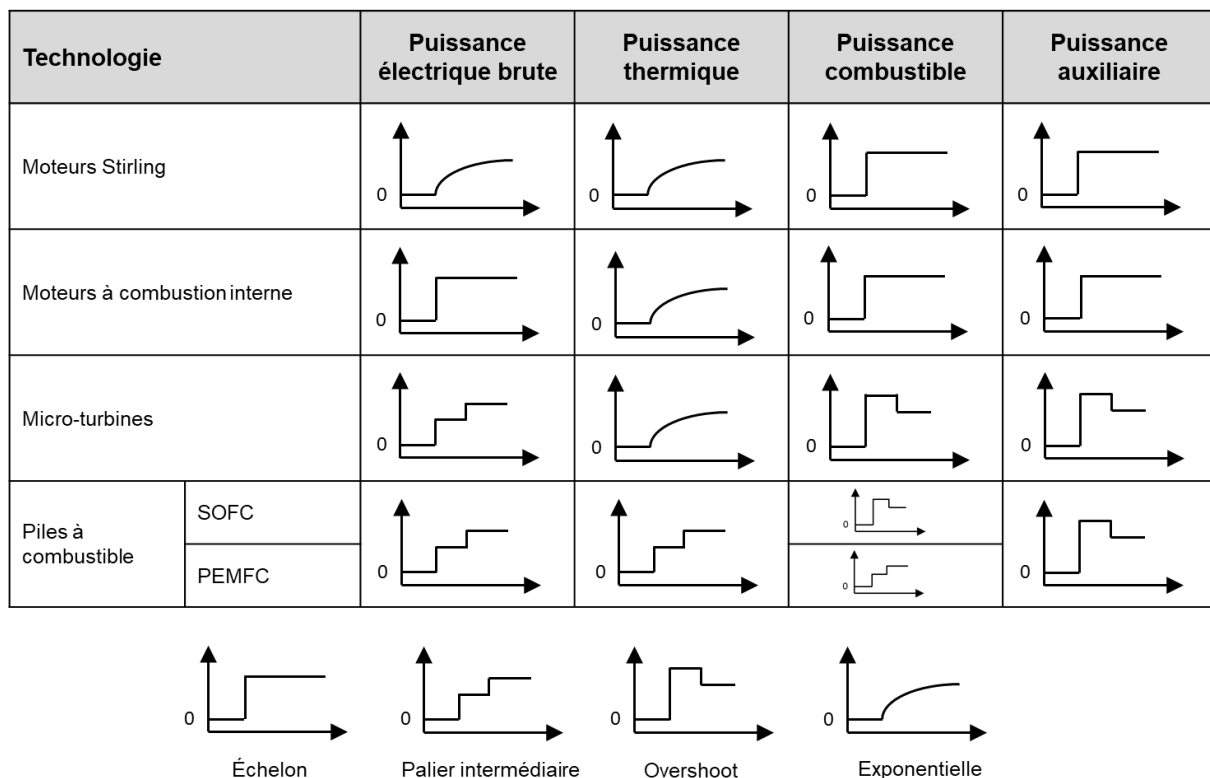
| Technologie | | Puissance électrique brute | Puissance thermique | Puissance combustible | Puissance auxiliaire |
|---|---|---|---|---|---|
| Moteurs Stirling | | 0 | 0 | 0 | 0 |
| Moteurs à combustion interne | | 0 | 0 | 0 | 0 |
| Micro-turbines | | 0 | 0 | 0 | 0 |
| Piles à combustible | SOFC | 0 | 0 | 0 | 0 |
| | PEMFC | | | 0 | |

0
Échelon

0
Palier intermédiaire

0
Overshoot

0
Exponentielle